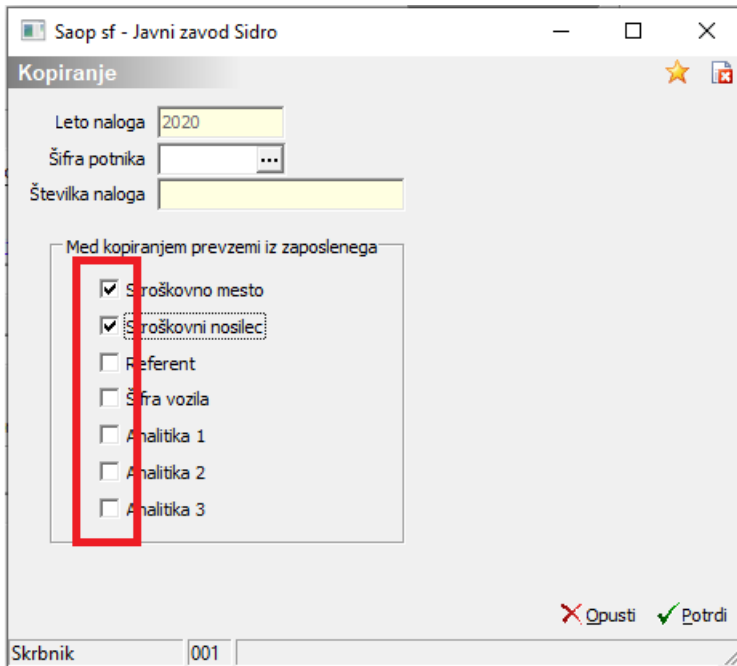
Saop sf - Javni zavod Sidro

Kopiranje

Leto naloga 2020

Šifra potnika ...

Številka naloga

Med kopiranjem prevzemi iz zaposlenega

☑ Stroškovno mesto

☑ Stroškovni nosilec

☐ Referent

☐ Šifra vozila

☐ Analitika 1

☐ Analitika 2

☐ Analitika 3

Opusti Potrdi

Skrbnik 001